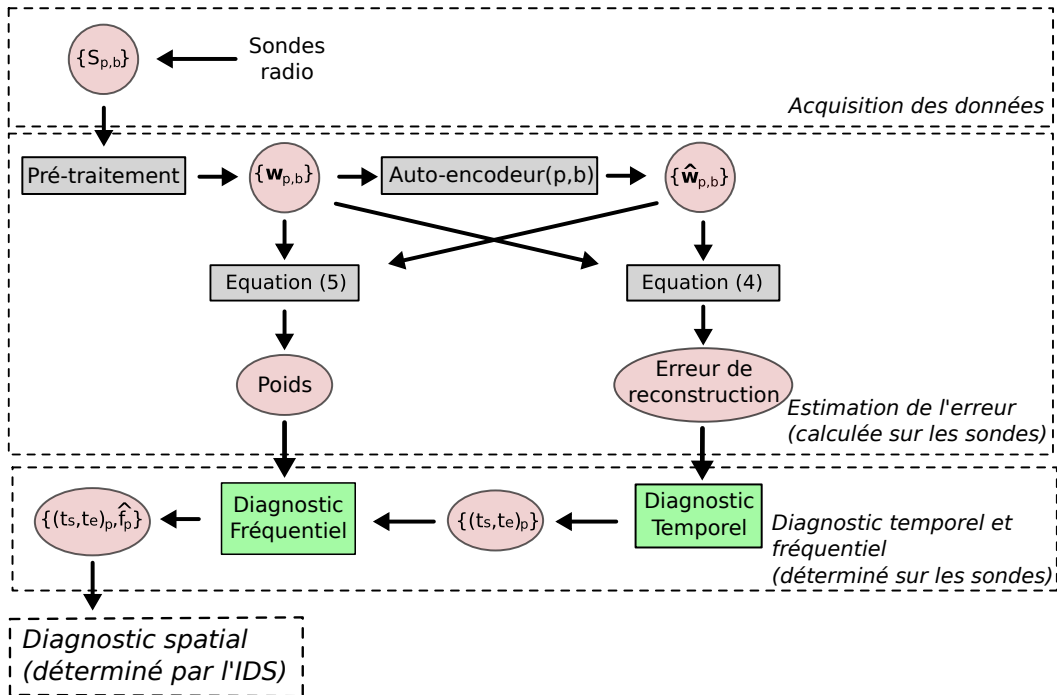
$\{S_{p,b}\}$

Sondes radio

Acquisition des données

Pré-traitement

$\{\mathbf{w}_{p,b}\}$

Auto-encodeur(p,b)

$\{\hat{\mathbf{w}}_{p,b}\}$

Equation (5)

Equation (4)

Poids

Erreur de reconstruction

Estimation de l'erreur (calculée sur les sondes)

$\{(t_s,t_e)_p,\hat{f}_p\}$

Diagnostic Fréquentiel

$\{(t_s,t_e)_p\}$

Diagnostic Temporel

Diagnostic temporel et fréquentiel (déterminé sur les sondes)

Diagnostic spatial (déterminé par l'IDS)